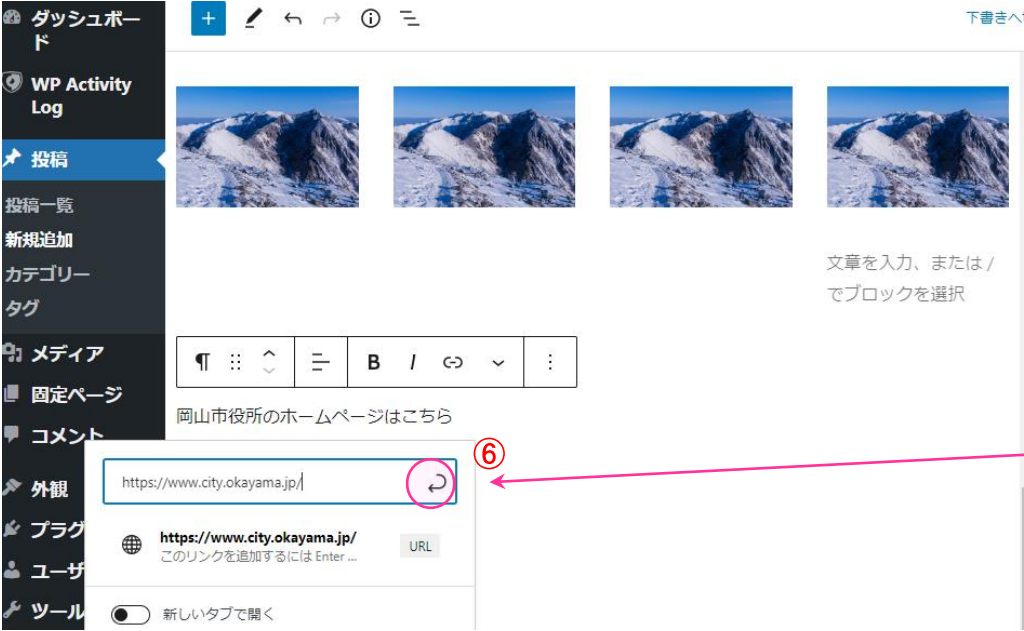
ダッシュボード

WP Activity Log

投稿

投稿一覧

新規追加

カテゴリー

タグ

メディア

固定ページ

コメント

外観

プラグ

ユーザ

ツール

下書きへ

文章を入力、または / でブロックを選択

¶ B I

岡山市役所のホームページはこちら

⑥

https://www.city.okayama.jp/

https://www.city.okayama.jp/
このリンクを追加するには Enter ...

URL

新しいタブで開く